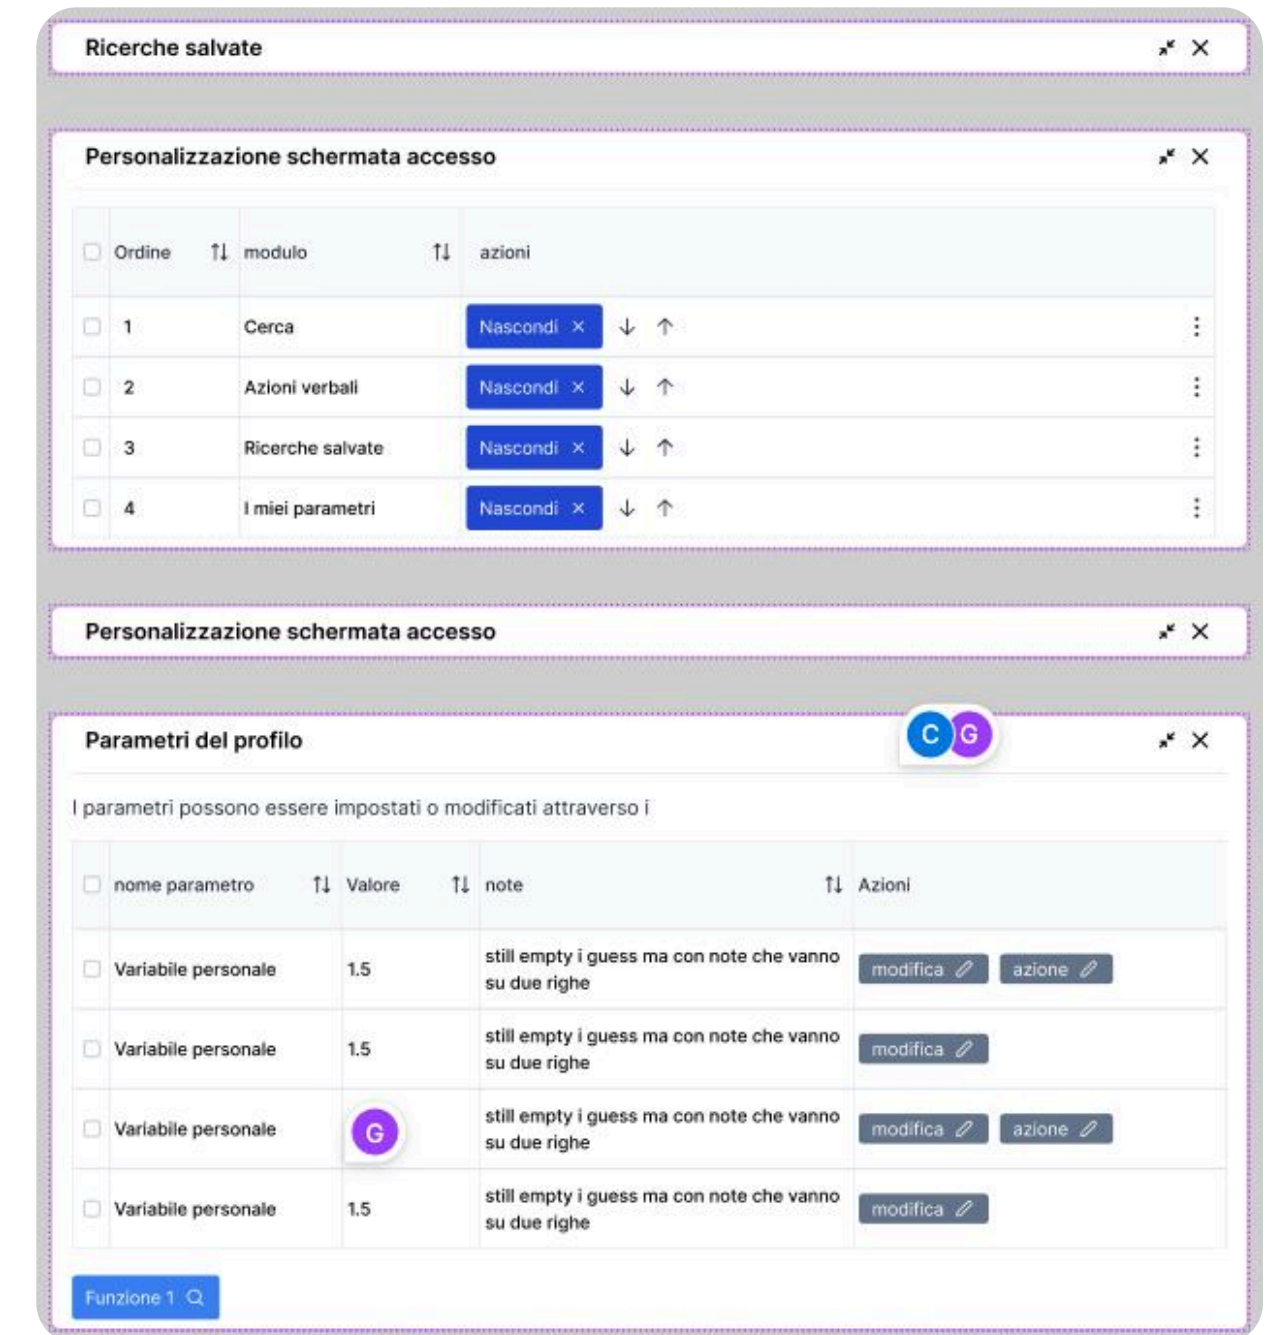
Ricerche salvate

Personalizzazione schermata accesso

| | Ordine | modulo | azioni |
|---|---|---|---|
| | 1 | Cerca | Nascondi × |
| | 2 | Azioni verbali | Nascondi × |
| | 3 | Ricerche salvate | Nascondi × |
| | 4 | I miei parametri | Nascondi × |

Personalizzazione schermata accesso

Parametri del profilo

C G

I parametri possono essere impostati o modificati attraverso i

| | nome parametro | Valore | note | Azioni |
|---|---|---|---|---|
| | Variabile personale | 1.5 | still empty i guess ma con note che vanno su due righe | modifica azione |
| | Variabile personale | 1.5 | still empty i guess ma con note che vanno su due righe | modifica |
| | Variabile personale | G | still empty i guess ma con note che vanno su due righe | modifica azione |
| | Variabile personale | 1.5 | still empty i guess ma con note che vanno su due righe | modifica |

Funzione 1